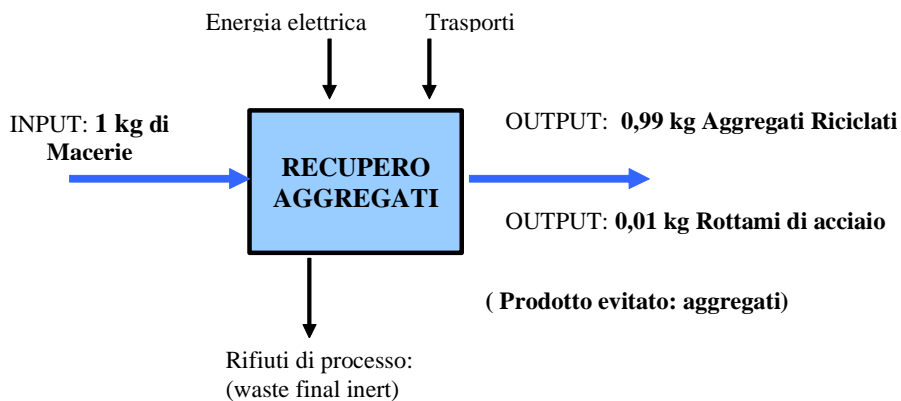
Energia elettrica

Trasporti

INPUT: **1 kg di Macerie**

**RECUPERO AGGREGATI**

OUTPUT: **0,99 kg Aggregati Riciclati**

OUTPUT: **0,01 kg Rottami di acciaio**

**( Prodotto evitato: aggregati)**

Rifiuti di processo: (waste final inert)